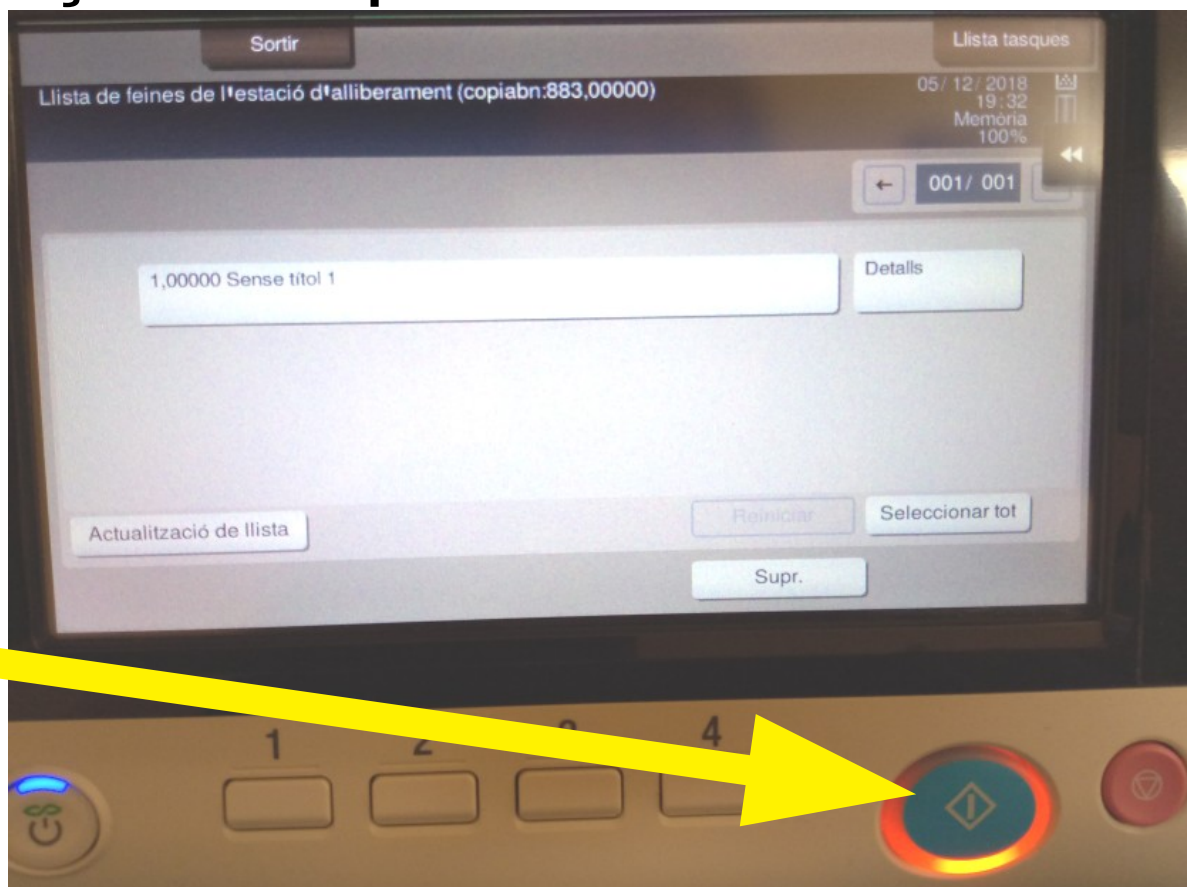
Sortir

Lista tasques

Llista de feines de l'estació d'alliberament (copiabn:883,00000)

05/ 12/ 2018
19:32
Memòria
100%

← 001/ 001

1,00000 Sense títol 1

Detalls

Actualització de llista

Reiniciar

Seleccionar tot

Supr.

1

2

3

4